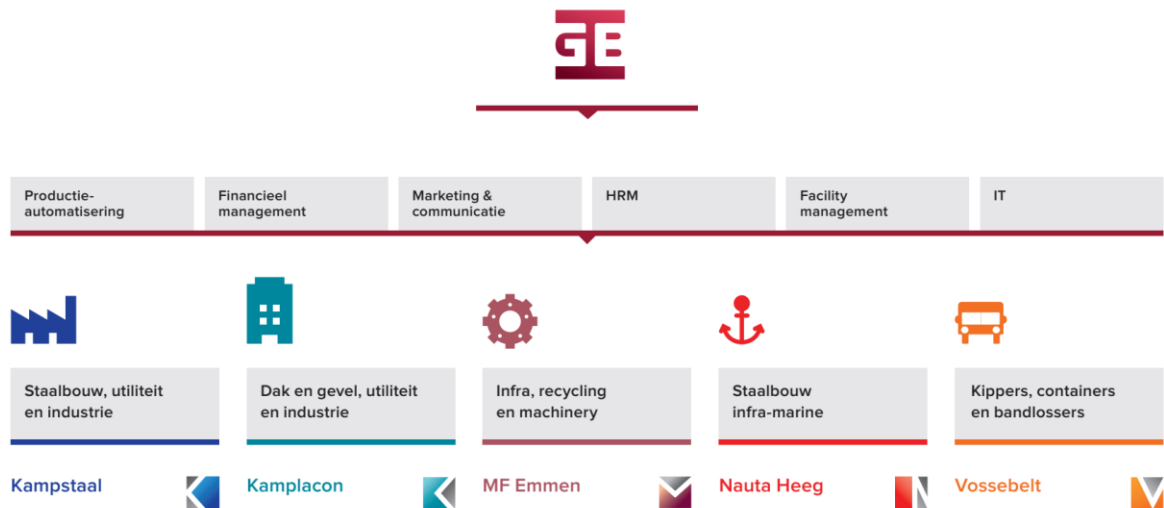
GB

Productieautomatisering

Financieel management

Marketing & communicatie

HRM

Facility management

IT

Staalbouw, utiliteit en industrie

Kampstaal

Dak en gevel, utiliteit en industrie

Kamplacon

Infra, recycling en machinery

MF Emmen

Staalbouw infra-marine

Nauta Heeg

Kippers, containers en bandlossers

Vossebelt